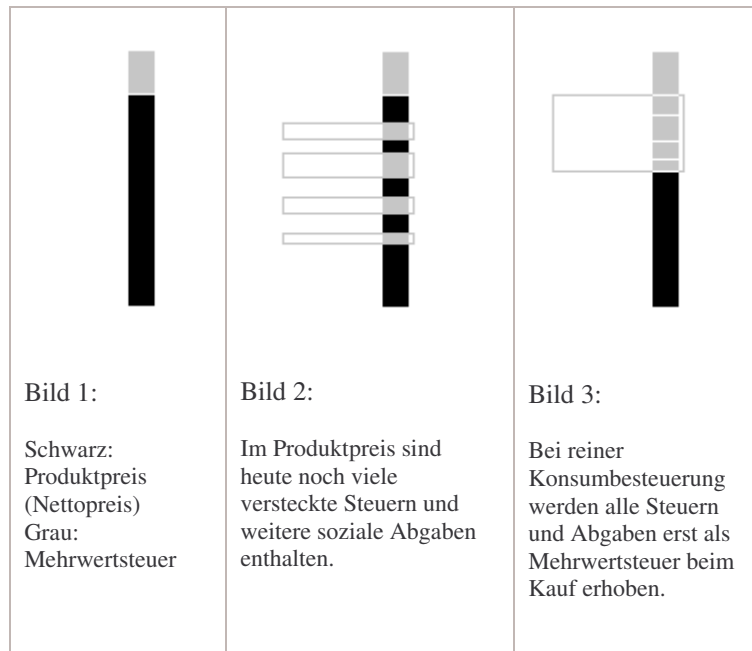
| Bild 1: | Bild 2: | Bild 3: |
|---|---|---|
| Schwarz: Produktpreis (Nettopreis) Grau: Mehrwertsteuer | Im Produktpreis sind heute noch viele versteckte Steuern und weitere soziale Abgaben enthalten. | Bei reiner Konsumbesteuerung werden alle Steuern und Abgaben erst als Mehrwertsteuer beim Kauf erhoben. |